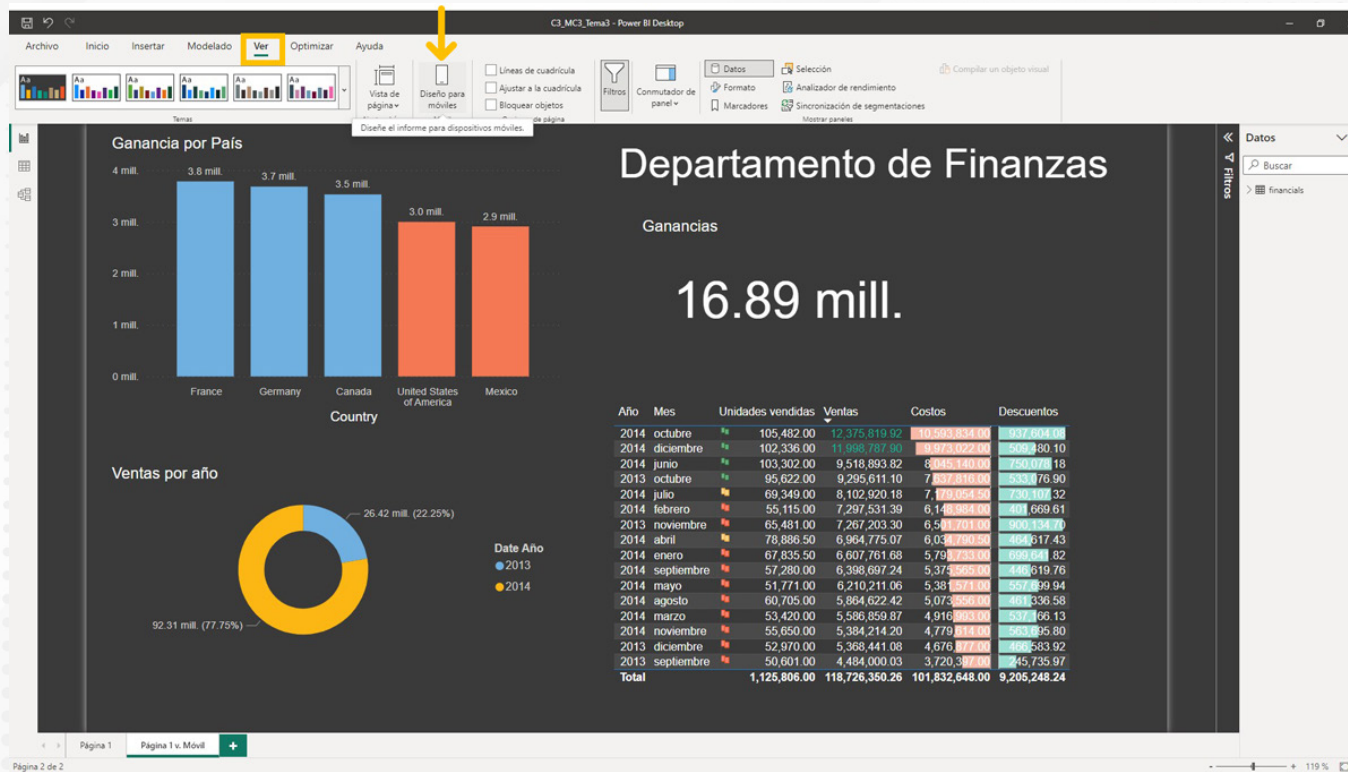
C3_MC3_Tema3 - Power BI Desktop

Archivo Inicio Insertar Modelado Ver Optimizar Ayuda

Temas

Vista de página

Diseño para móviles

Diseñe el informe para dispositivos móviles.

Líneas de cuadrícula
Ajustar a la cuadrícula
Bloquear objetos

Filtros

Conmutador de panel

Datos
Formato
Marcadores
Selección
Analizador de rendimiento
Sincronización de segmentaciones
Mostrar paneles

Compilar un objeto visual

Ganancia por País

4 mill.
3 mill.
2 mill.
1 mill.
0 mill.

3.8 mill. 3.7 mill. 3.5 mill. 3.0 mill. 2.9 mill.

France Germany Canada United States of America Mexico

Country

Ventas por año

26.42 mill. (22.25%)
92.31 mill. (77.75%)

Date Año
2013
2014

Departamento de Finanzas

Ganancias

16.89 mill.

| Año | Mes | Unidades vendidas | Ventas | Costos | Descuentos |
|---|---|---|---|---|---|
| 2014 | octubre | 105,482.00 | 12,375,819.92 | 10,593,834.00 | 937,604.08 |
| 2014 | diciembre | 102,336.00 | 11,998,787.90 | 9,973,022.00 | 509,480.10 |
| 2014 | junio | 103,302.00 | 9,518,893.82 | 8,045,140.00 | 750,078.18 |
| 2013 | octubre | 95,622.00 | 9,295,611.10 | 7,837,816.00 | 533,076.90 |
| 2014 | julio | 69,349.00 | 8,102,920.18 | 7,179,054.50 | 730,107.32 |
| 2014 | febrero | 55,115.00 | 7,297,531.39 | 6,148,984.00 | 401,669.61 |
| 2013 | noviembre | 65,481.00 | 7,267,203.30 | 6,501,701.00 | 900,134.70 |
| 2014 | abril | 78,886.50 | 6,964,775.07 | 6,034,790.50 | 464,617.43 |
| 2014 | enero | 67,835.50 | 6,607,761.68 | 5,793,733.00 | 699,641.82 |
| 2014 | septiembre | 57,280.00 | 6,398,697.24 | 5,375,565.00 | 446,619.76 |
| 2014 | mayo | 51,771.00 | 6,210,211.06 | 5,381,571.00 | 557,699.94 |
| 2014 | agosto | 60,705.00 | 5,864,622.42 | 5,073,556.00 | 461,336.58 |
| 2014 | marzo | 53,420.00 | 5,586,859.87 | 4,916,903.00 | 537,166.13 |
| 2014 | noviembre | 55,650.00 | 5,384,214.20 | 4,779,614.00 | 563,695.80 |
| 2013 | diciembre | 52,970.00 | 5,368,441.08 | 4,676,677.00 | 466,583.92 |
| 2013 | septiembre | 50,601.00 | 4,484,000.03 | 3,720,387.00 | 245,735.97 |
| Total | | 1,125,806.00 | 118,726,350.26 | 101,832,648.00 | 9,205,248.24 |

Filtros

Datos
Buscar
financials

Página 1 Página 1 v. Móvil +

Página 2 de 2

119 %